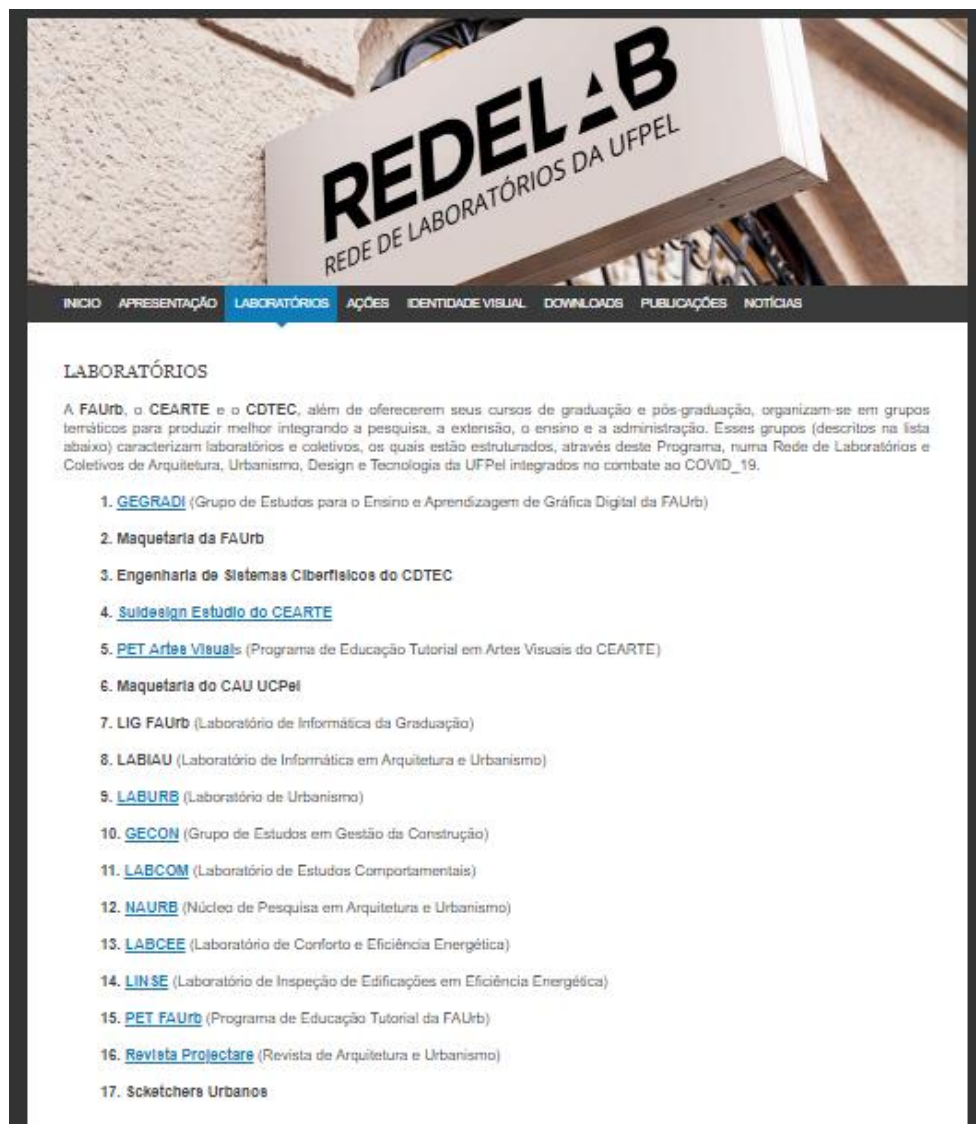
REDELAB
REDE DE LABORATÓRIOS DA UFPEL

INICIO APRESENTAÇÃO LABORATÓRIOS AÇÕES IDENTIDADE VISUAL DOWNLOADS PUBLICAÇÕES NOTÍCIAS

LABORATÓRIOS

A FAUrb, o CEARTE e o CDTEC, além de oferecerem seus cursos de graduação e pós-graduação, organizam-se em grupos temáticos para produzir melhor integrando a pesquisa, a extensão, o ensino e a administração. Esses grupos (descritos na lista abaixo) caracterizam laboratórios e coletivos, os quais estão estruturados, através deste Programa, numa Rede de Laboratórios e Coletivos de Arquitetura, Urbanismo, Design e Tecnologia da UFPel integrados no combate ao COVID_19.

1. GEGRADI (Grupo de Estudos para o Ensino e Aprendizagem de Gráfica Digital da FAUrb)

2. Maquetaria da FAUrb

3. Engenharia de Sistemas Ciberfísicos do CDTEC

4. Suldesign Estúdio do CEARTE

5. PET Artes Visuais (Programa de Educação Tutorial em Artes Visuais do CEARTE)

6. Maquetaria do CAU UCPel

7. LIG FAUrb (Laboratório de Informática da Graduação)

8. LABIAU (Laboratório de Informática em Arquitetura e Urbanismo)

9. LABURB (Laboratório de Urbanismo)

10. GECON (Grupo de Estudos em Gestão da Construção)

11. LABCOM (Laboratório de Estudos Comportamentais)

12. NAURB (Núcleo de Pesquisa em Arquitetura e Urbanismo)

13. LABCEE (Laboratório de Conforto e Eficiência Energética)

14. LINSE (Laboratório de Inspeção de Edificações em Eficiência Energética)

15. PET FAUrb (Programa de Educação Tutorial da FAUrb)

16. Revista Projectare (Revista de Arquitetura e Urbanismo)

17. Scketchers Urbanos